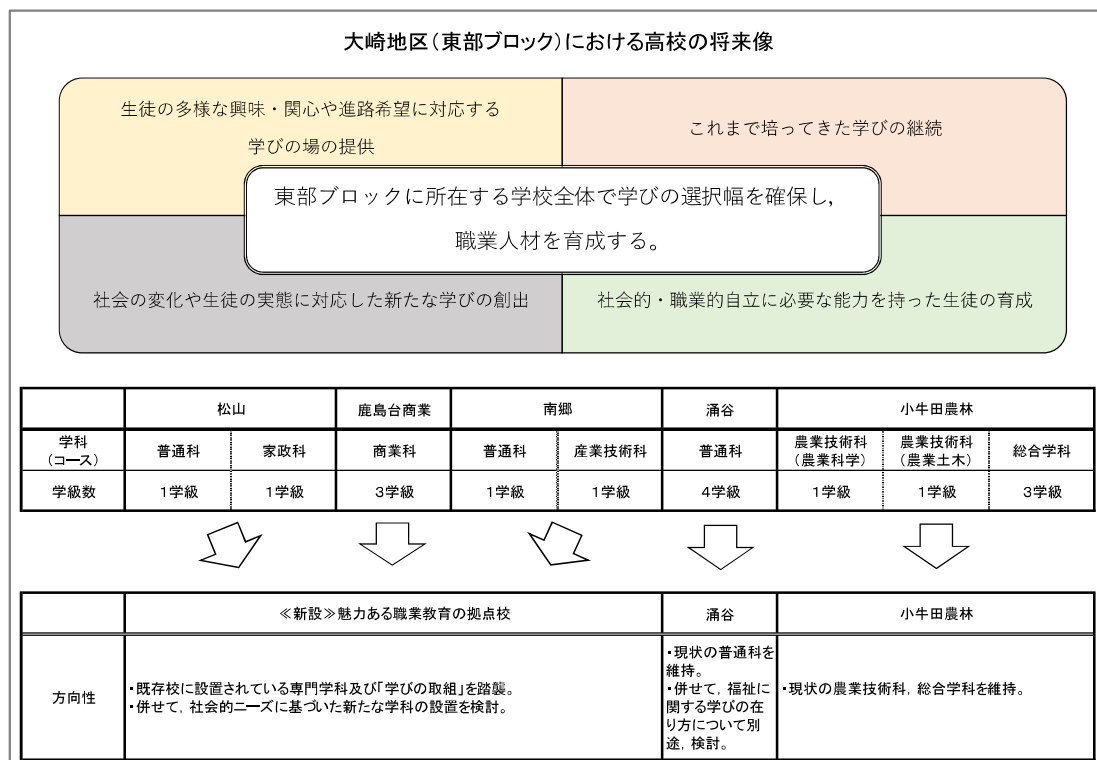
大崎地区（東部ブロック）における高校の将来像

生徒の多様な興味・関心や進路希望に対応する学びの場の提供

これまで培ってきた学びの継続

東部ブロックに所在する学校全体で学びの選択幅を確保し，職業人材を育成する。

社会の変化や生徒の実態に対応した新たな学びの創出

社会的・職業的自立に必要な能力を持った生徒の育成

| | 松山 | | 鹿島台商業 | 南郷 | | 涌谷 | 小牛田農林 | | |
|---|---|---|---|---|---|---|---|---|---|
| 学科（コース） | 普通科 | 家政科 | 商業科 | 普通科 | 産業技術科 | 普通科 | 農業技術科（農業科学） | 農業技術科（農業土木） | 総合学科 |
| 学級数 | 1学級 | 1学級 | 3学級 | 1学級 | 1学級 | 4学級 | 1学級 | 1学級 | 3学級 |

| | ≪新設≫魅力ある職業教育の拠点校 | 涌谷 | 小牛田農林 |
|---|---|---|---|
| 方向性 | ・既存校に設置されている専門学科及び「学びの取組」を踏襲。<br>・併せて，社会的ニーズに基づいた新たな学科の設置を検討。 | ・現状の普通科を維持。<br>・併せて，福祉に関する学びの在り方について別途，検討。 | ・現状の農業技術科，総合学科を維持。 |